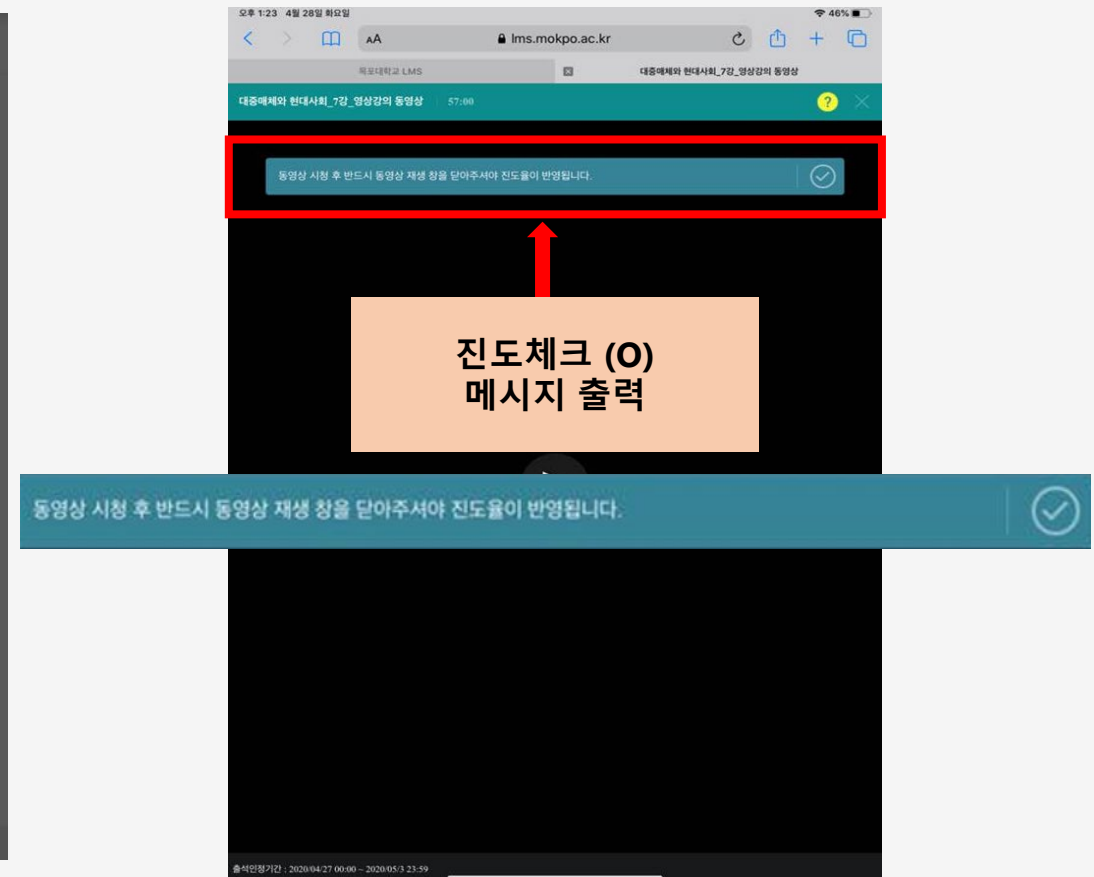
오후 1:23 4월 28일 화요일
46%
AA
lms.mokpo.ac.kr
목포대학교 LMS
대중매체와 현대사회_7강_영상강의 동영상
대중매체와 현대사회_7강_영상강의 동영상 57:00
?
동영상 시청 후 반드시 동영상 재생 창을 닫아주셔야 진도율이 반영됩니다.

진도체크 (O)
메시지 출력

동영상 시청 후 반드시 동영상 재생 창을 닫아주셔야 진도율이 반영됩니다.

출석인정기간 : 2020/04/27 00:00 ~ 2020/05/3 23:59